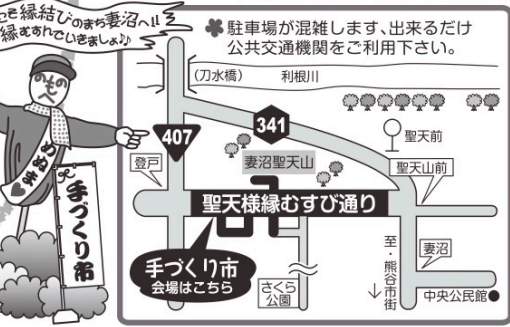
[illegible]ご縁結びのまち妻沼へ!!
縁むすんでいきましょ♪

駐車場が混雑します、出来るだけ公共交通機関をご利用下さい。

(刀水橋)
利根川
407
341
聖天前
登戸
妻沼聖天山
聖天山前
聖天様縁むすび通り
めぬま
手づくり市
手づくり市
会場はこちら
さくら公園
至・熊谷市街
妻沼
中央公民館